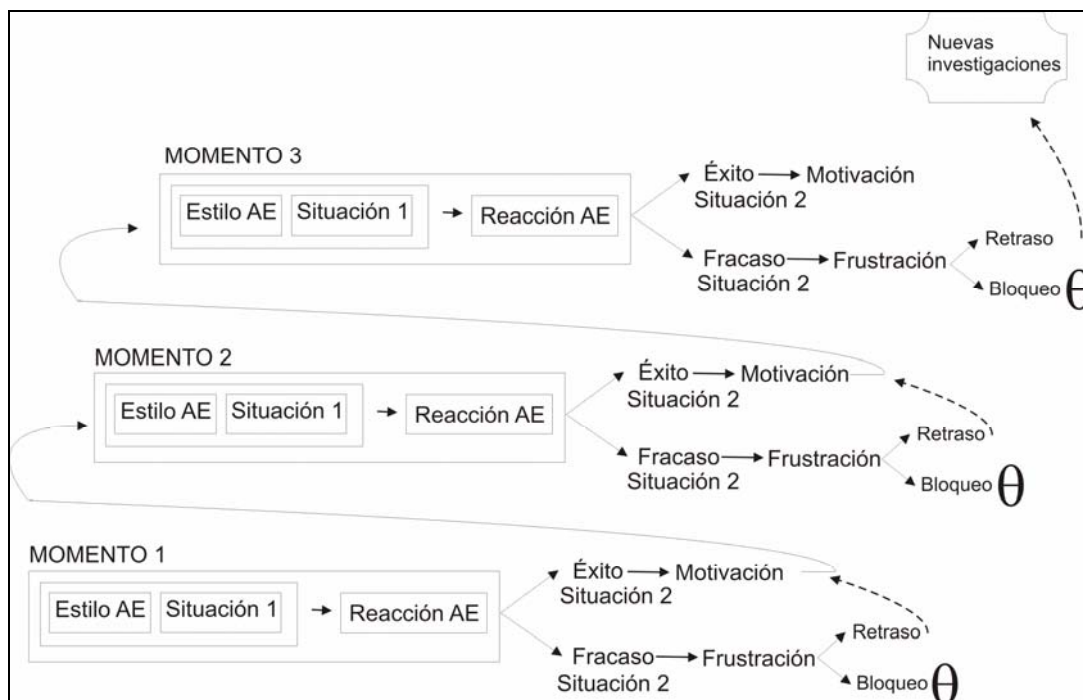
Nuevas investigaciones

MOMENTO 3

Estilo AE Situación 1 → Reacción AE

Éxito → Motivación
Situación 2

Fracaso → Frustración
Situación 2

Retraso

Bloqueo $\theta$

MOMENTO 2

Estilo AE Situación 1 → Reacción AE

Éxito → Motivación
Situación 2

Fracaso → Frustración
Situación 2

Retraso

Bloqueo $\theta$

MOMENTO 1

Estilo AE Situación 1 → Reacción AE

Éxito → Motivación
Situación 2

Fracaso → Frustración
Situación 2

Retraso

Bloqueo $\theta$